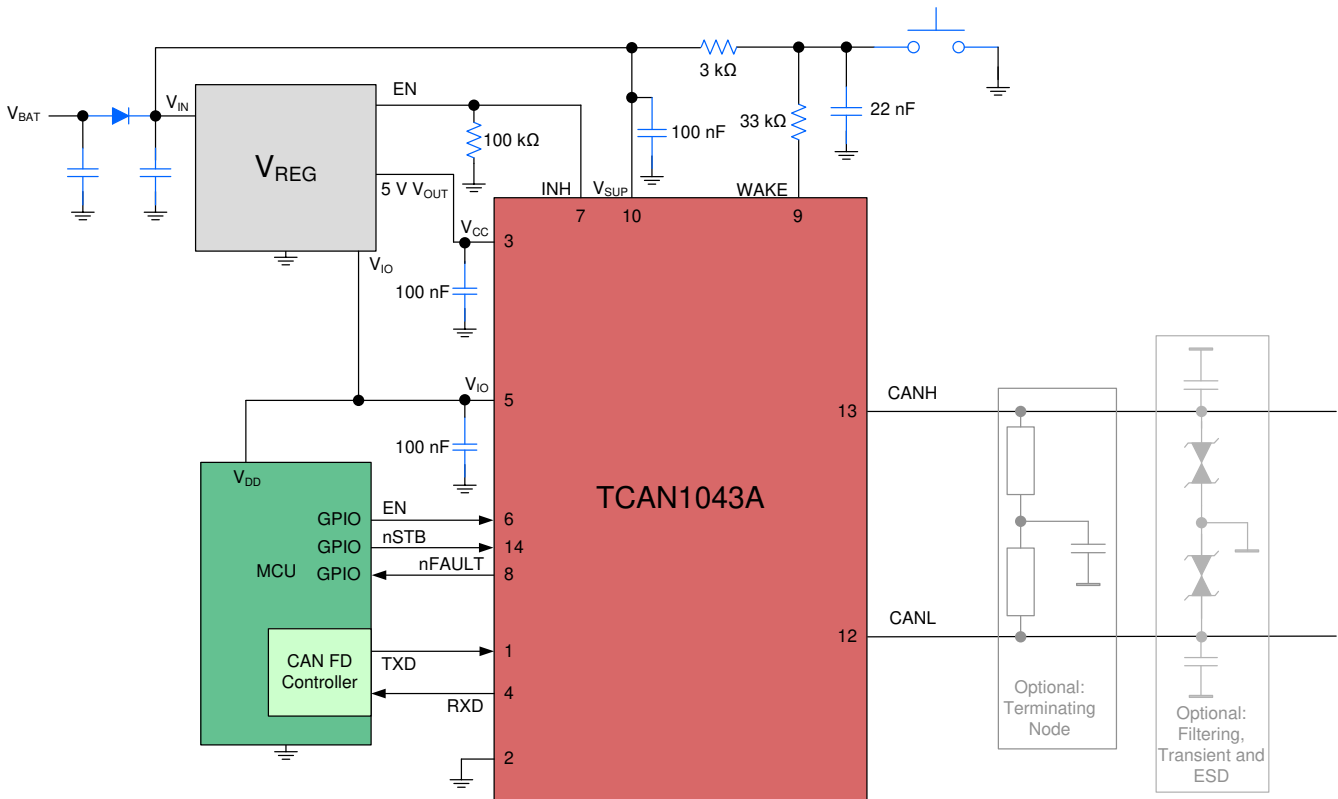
$V_{BAT}$
$V_{IN}$
$V_{REG}$
EN
100 kΩ
5 V $V_{OUT}$
3 kΩ
100 nF
33 kΩ
22 nF
INH
$V_{SUP}$
WAKE
7
10
9
$V_{CC}$
3
$V_{IO}$
100 nF
$V_{IO}$
5
100 nF
$V_{DD}$
GPIO
GPIO
GPIO
MCU
EN
nSTB
nFAULT
6
14
8
TCAN1043A
13
CANH
12
CANL
CAN FD Controller
TXD
RXD
1
4
2
Optional: Terminating Node
Optional: Filtering, Transient and ESD